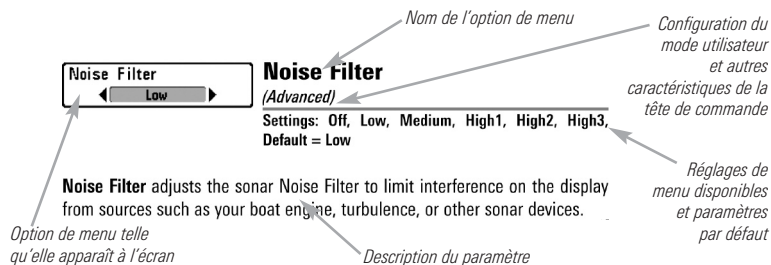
Nom de l'option de menu

Configuration du mode utilisateur et autres caractéristiques de la tête de commande

Noise Filter
Low

Noise Filter
(Advanced)

Settings: Off, Low, Medium, High1, High2, High3, Default = Low

Réglages de menu disponibles et paramètres par défaut

Noise Filter adjusts the sonar Noise Filter to limit interference on the display from sources such as your boat engine, turbulence, or other sonar devices.

Option de menu telle qu'elle apparaît à l'écran

Description du paramètre